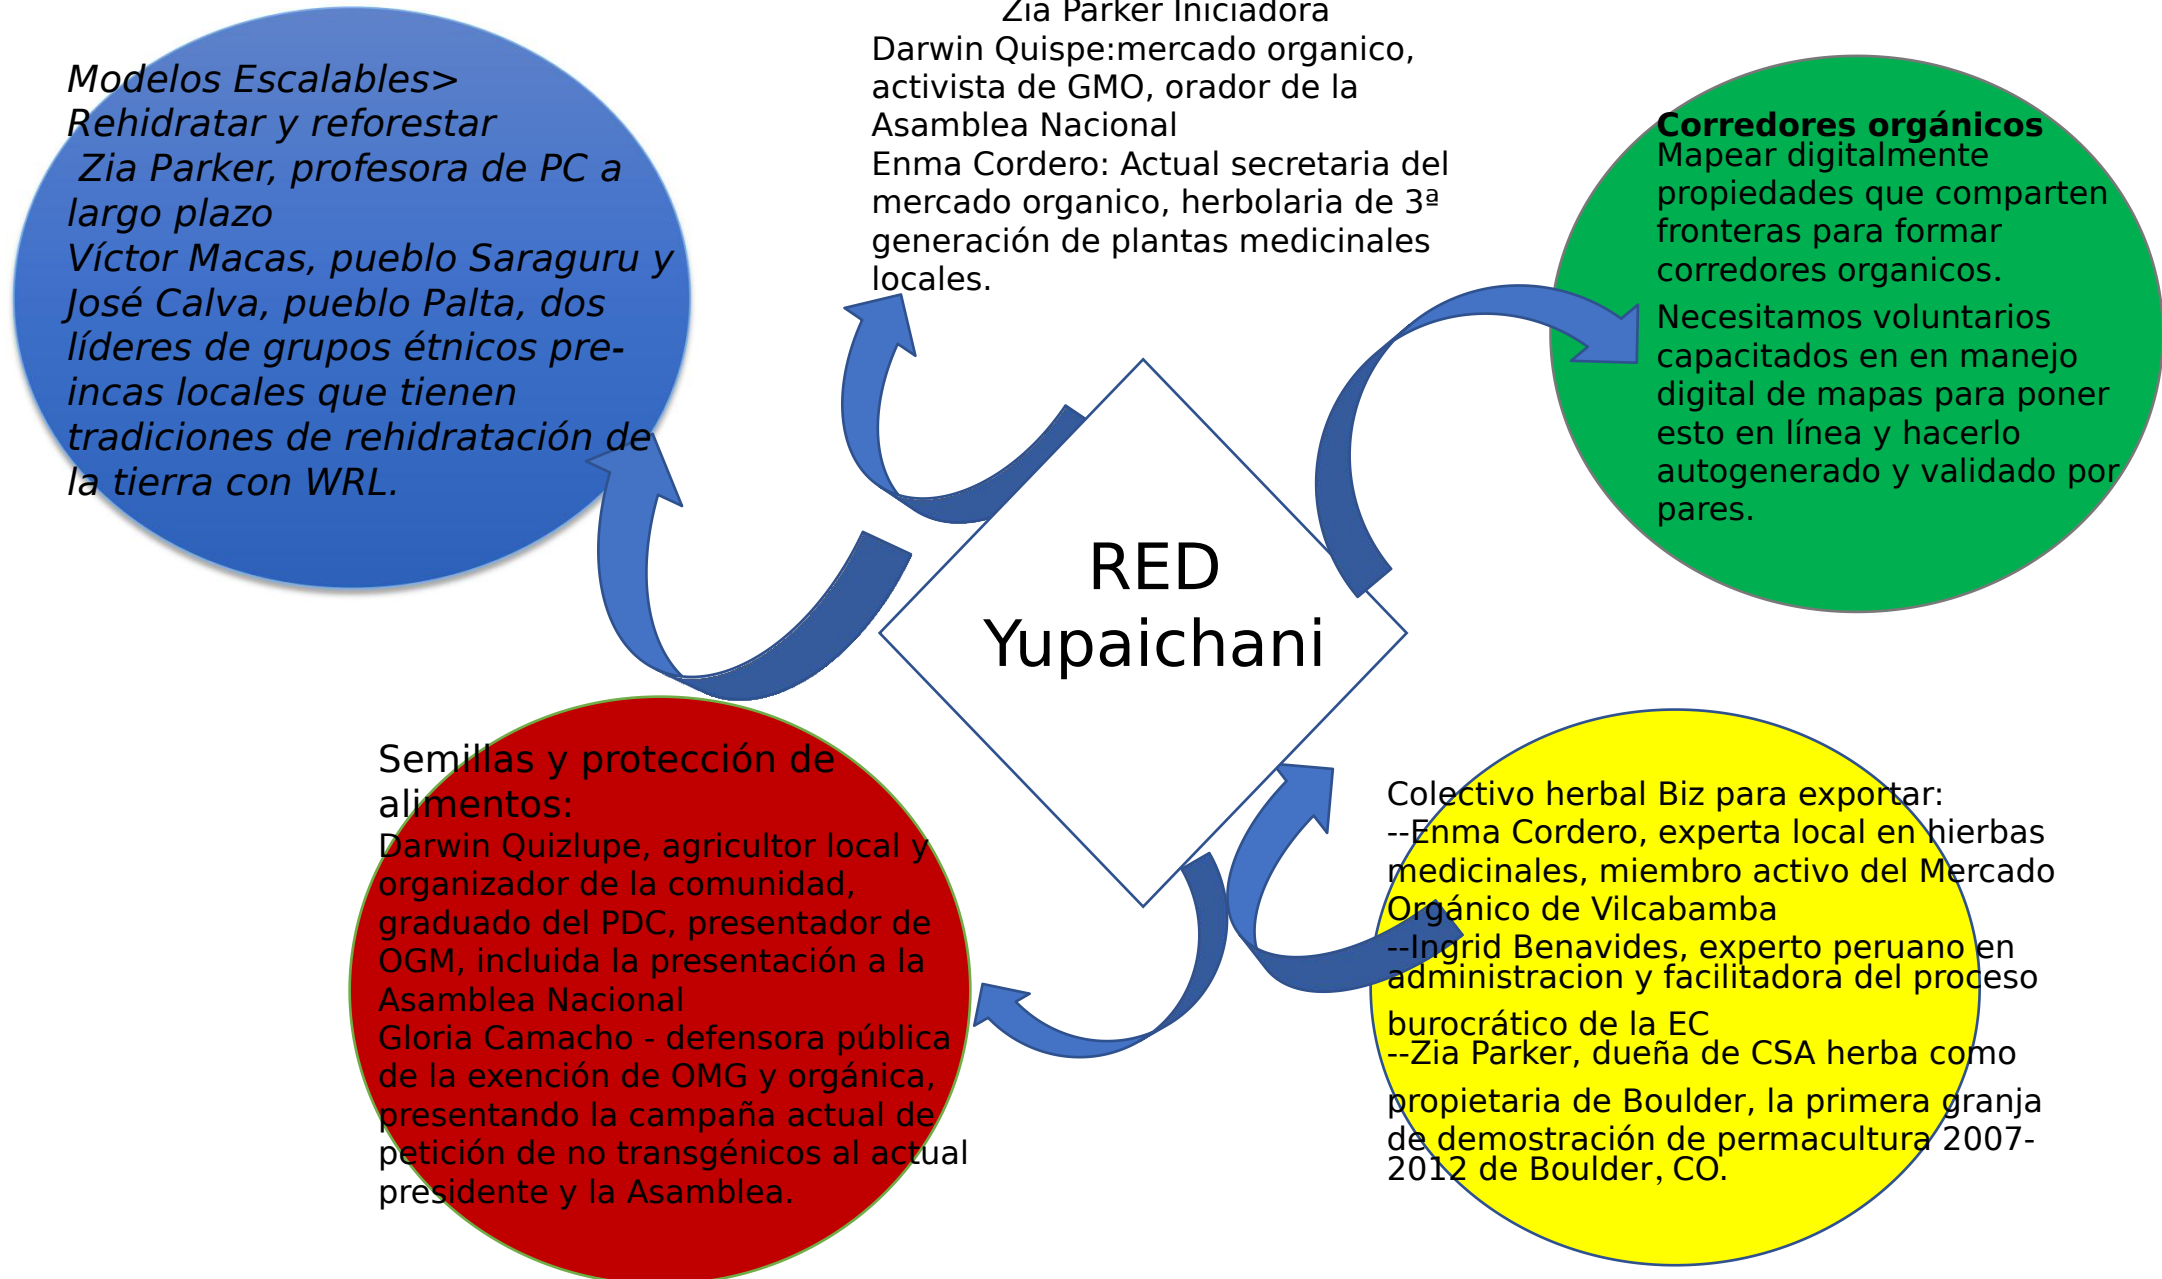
Modelos Escalables>
Rehidratar y reforestar
Zia Parker, profesora de PC a largo plazo
Víctor Macas, pueblo Saraguru y José Calva, pueblo Palta, dos líderes de grupos étnicos pre-incas locales que tienen tradiciones de rehidratación de la tierra con WRL.

Zia Parker Iniciadora
Darwin Quispe:mercado organico, activista de GMO, orador de la Asamblea Nacional
Enma Cordero: Actual secretaria del mercado organico, herbolaria de 3ª generación de plantas medicinales locales.

Corredores orgánicos
Mapear digitalmente propiedades que comparten fronteras para formar corredores organicos.
Necesitamos voluntarios capacitados en en manejo digital de mapas para poner esto en línea y hacerlo autogenerado y validado por pares.

RED Yupaichani

Semillas y protección de alimentos:
Darwin Quizlupe, agricultor local y organizador de la comunidad, graduado del PDC, presentador de OGM, incluida la presentación a la Asamblea Nacional
Gloria Camacho - defensora pública de la exención de OMG y orgánica, presentando la campaña actual de petición de no transgénicos al actual presidente y la Asamblea.

Colectivo herbal Biz para exportar:
--Enma Cordero, experta local en hierbas medicinales, miembro activo del Mercado Orgánico de Vilcabamba
--Ingrid Benavides, experto peruano en administracion y facilitadora del proceso burocrático de la EC
--Zia Parker, dueña de CSA herba como propietaria de Boulder, la primera granja de demostración de permacultura 2007-2012 de Boulder, CO.